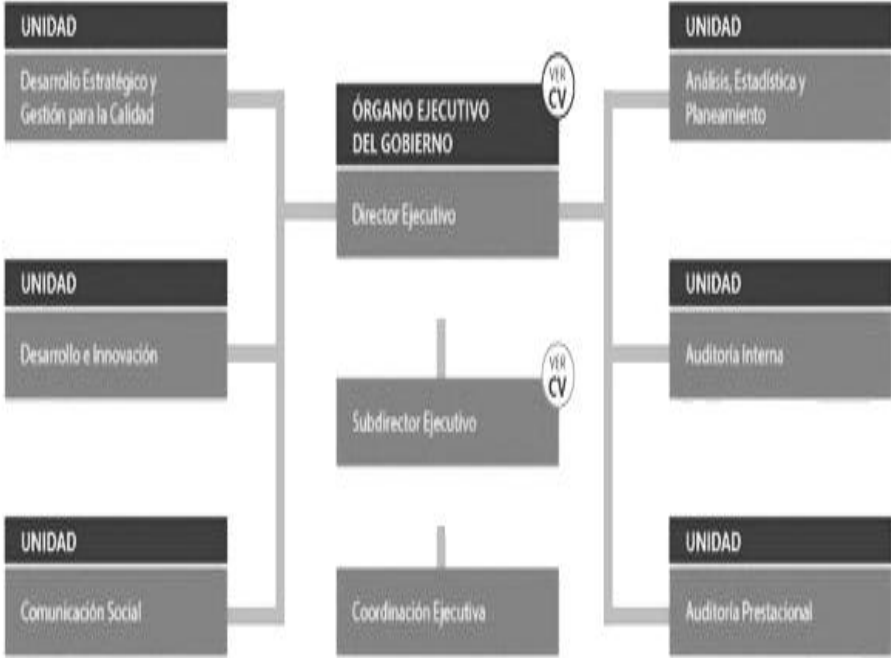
UNIDAD
Desarrollo Estratégico y Gestión para la Calidad

ÓRGANO EJECUTIVO DEL GOBIERNO
VER CV
Director Ejecutivo

UNIDAD
Análisis, Estadística y Planeamiento

UNIDAD
Desarrollo e Innovación

VER CV
Subdirector Ejecutivo

UNIDAD
Auditoría Interna

UNIDAD
Comunicación Social

Coordinación Ejecutiva

UNIDAD
Auditoría Prestacional